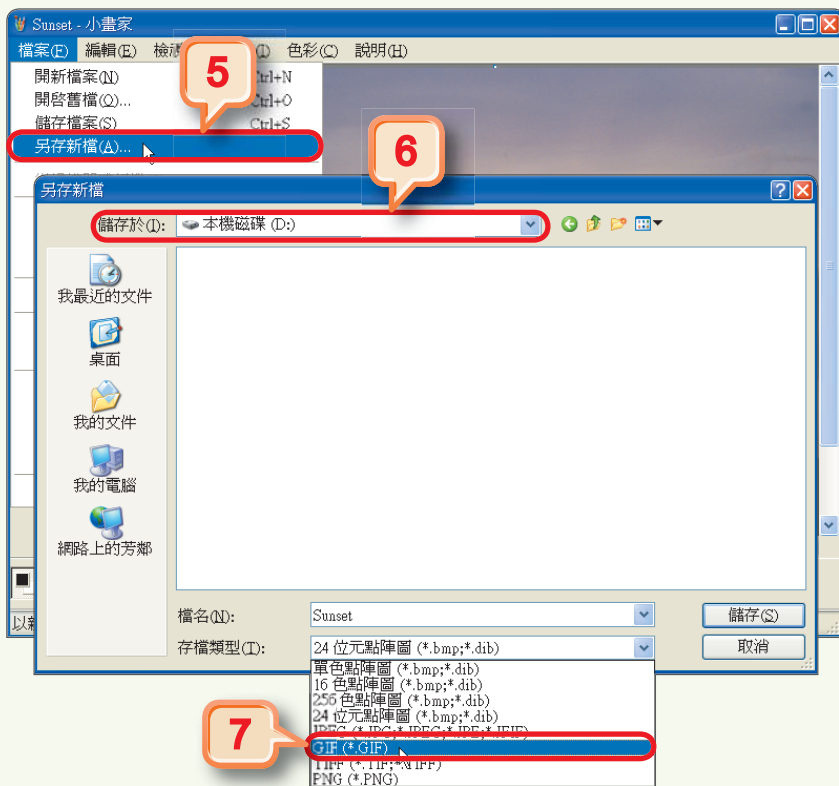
Sunset - 小畫家

檔案(F) 編輯(E) 檢視 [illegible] 色彩(C) 說明(H)

開新檔案(N) Ctrl+N
開啟舊檔(O)... Ctrl+O
儲存檔案(S) Ctrl+S
另存新檔(A)...

5

6

另存新檔

儲存於(I): 本機磁碟 (D:)

我最近的文件
桌面
我的文件
我的電腦
網路上的芳鄰

檔名(N): Sunset
存檔類型(T): 24 位元點陣圖 (*.bmp;*.dib)

儲存(S)
取消

單色點陣圖 (*.bmp;*.dib)
16 色點陣圖 (*.bmp;*.dib)
256 色點陣圖 (*.bmp;*.dib)
24 位元點陣圖 (*.bmp;*.dib)
JPEG (*.JPG;*.JPEG;*.JPE;*.JFIF)
GIF (*.GIF)
TIFF (*.TIF;*.TIFF)
PNG (*.PNG)

7

以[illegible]